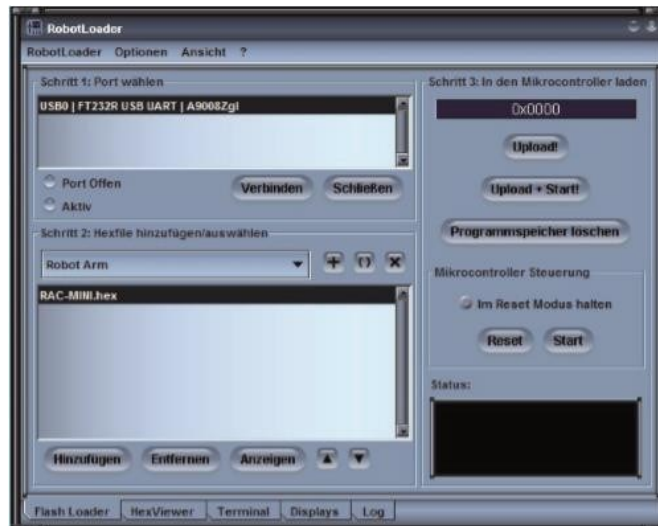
RobotLoader

RobotLoader Optionen Ansicht ?

Schritt 1: Port wählen

USB0 | FT232R USB UART | A9008Zgl

Port Offen

Aktiv

Verbinden

Schließen

Schritt 2: Hexfile hinzufügen/auswählen

Robot Arm

RAC-MINI.hex

Hinzufügen

Entfernen

Anzeigen

Schritt 3: In den Mikrocontroller laden

0x0000

Upload!

Upload + Start!

Programmspeicher löschen

Mikrocontroller Steuerung

Im Reset Modus halten

Reset

Start

Status:

Flash Loader | HexViewer | Terminal | Displays | Log